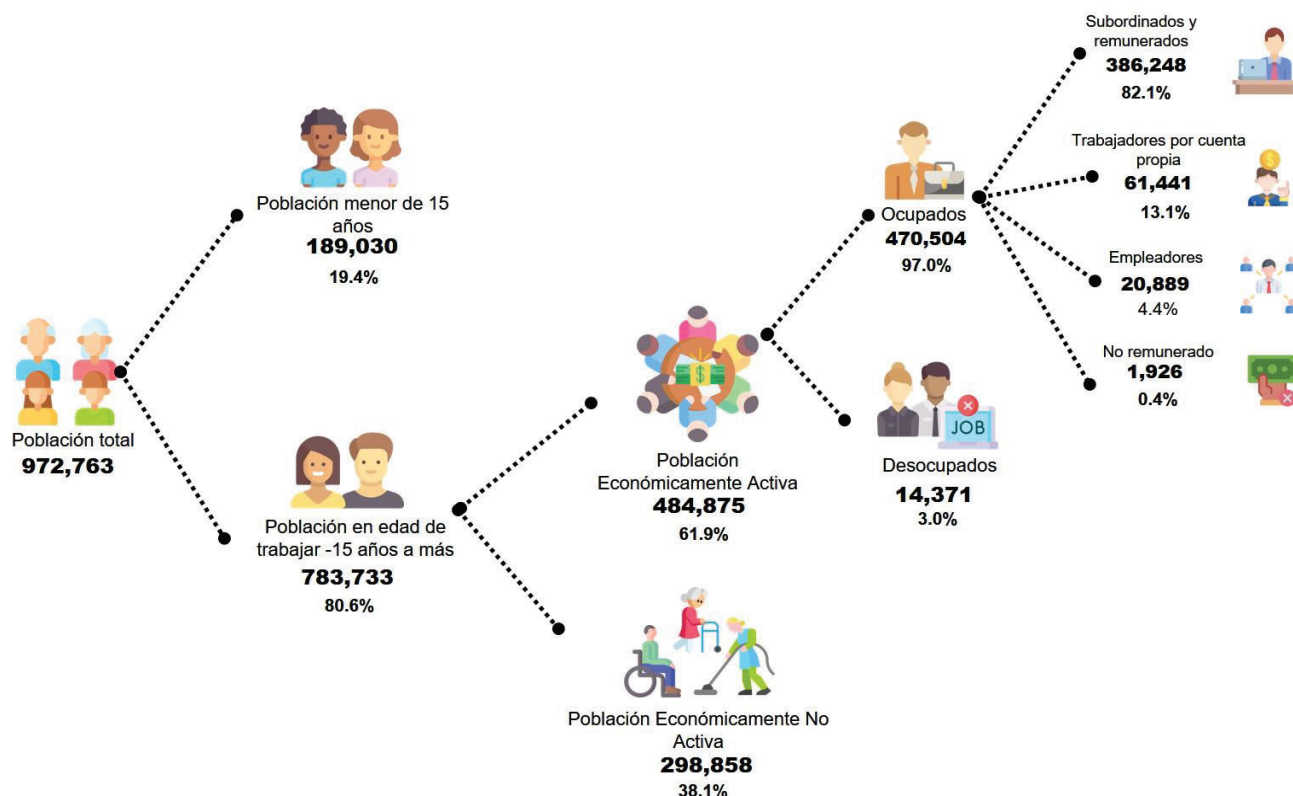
Población total
972,763

Población menor de 15 años
189,030
19.4%

Población en edad de trabajar -15 años a más
783,733
80.6%

Población Económicamente Activa
484,875
61.9%

Población Económicamente No Activa
298,858
38.1%

Ocupados
470,504
97.0%

Desocupados
14,371
3.0%

JOB

Subordinados y remunerados
386,248
82.1%

Trabajadores por cuenta propia
61,441
13.1%

Empleadores
20,889
4.4%

No remunerado
1,926
0.4%